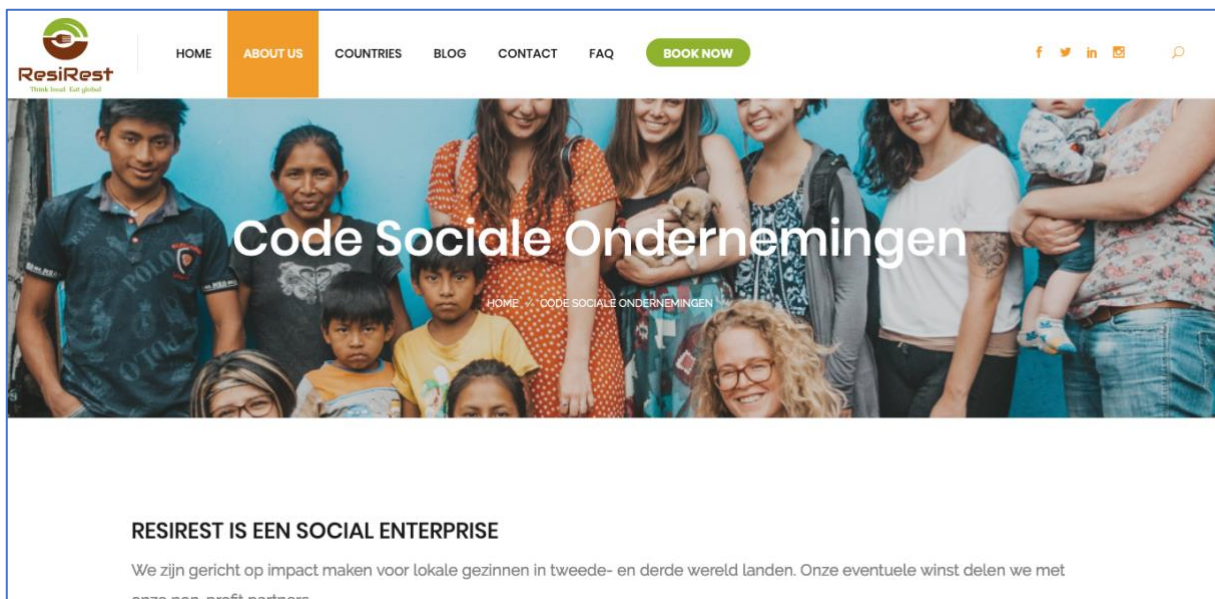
ResiRest
Think local. Eat global.

HOME ABOUT US COUNTRIES BLOG CONTACT FAQ BOOK NOW

Code Sociale Ondernemingen

HOME / CODE SOCIALE ONDERNEMINGEN

RESIREST IS EEN SOCIAL ENTERPRISE

We zijn gericht op impact maken voor lokale gezinnen in tweede- en derde wereld landen. Onze eventuele winst delen we met onze non-profit partners